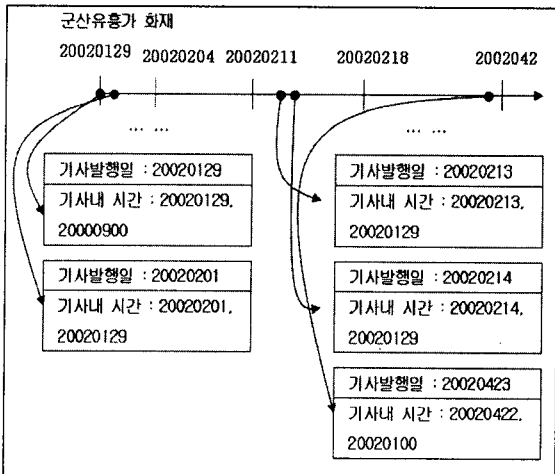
군산유흥가 화재

20020129 20020204 20020211 20020218 2002042

... ...

... ...

기사발행일 : 20020129

기사내 시간 : 20020129, 20000900

기사발행일 : 20020201

기사내 시간 : 20020201, 20020129

기사발행일 : 20020213

기사내 시간 : 20020213, 20020129

기사발행일 : 20020214

기사내 시간 : 20020214, 20020129

기사발행일 : 20020423

기사내 시간 : 20020422, 20020100